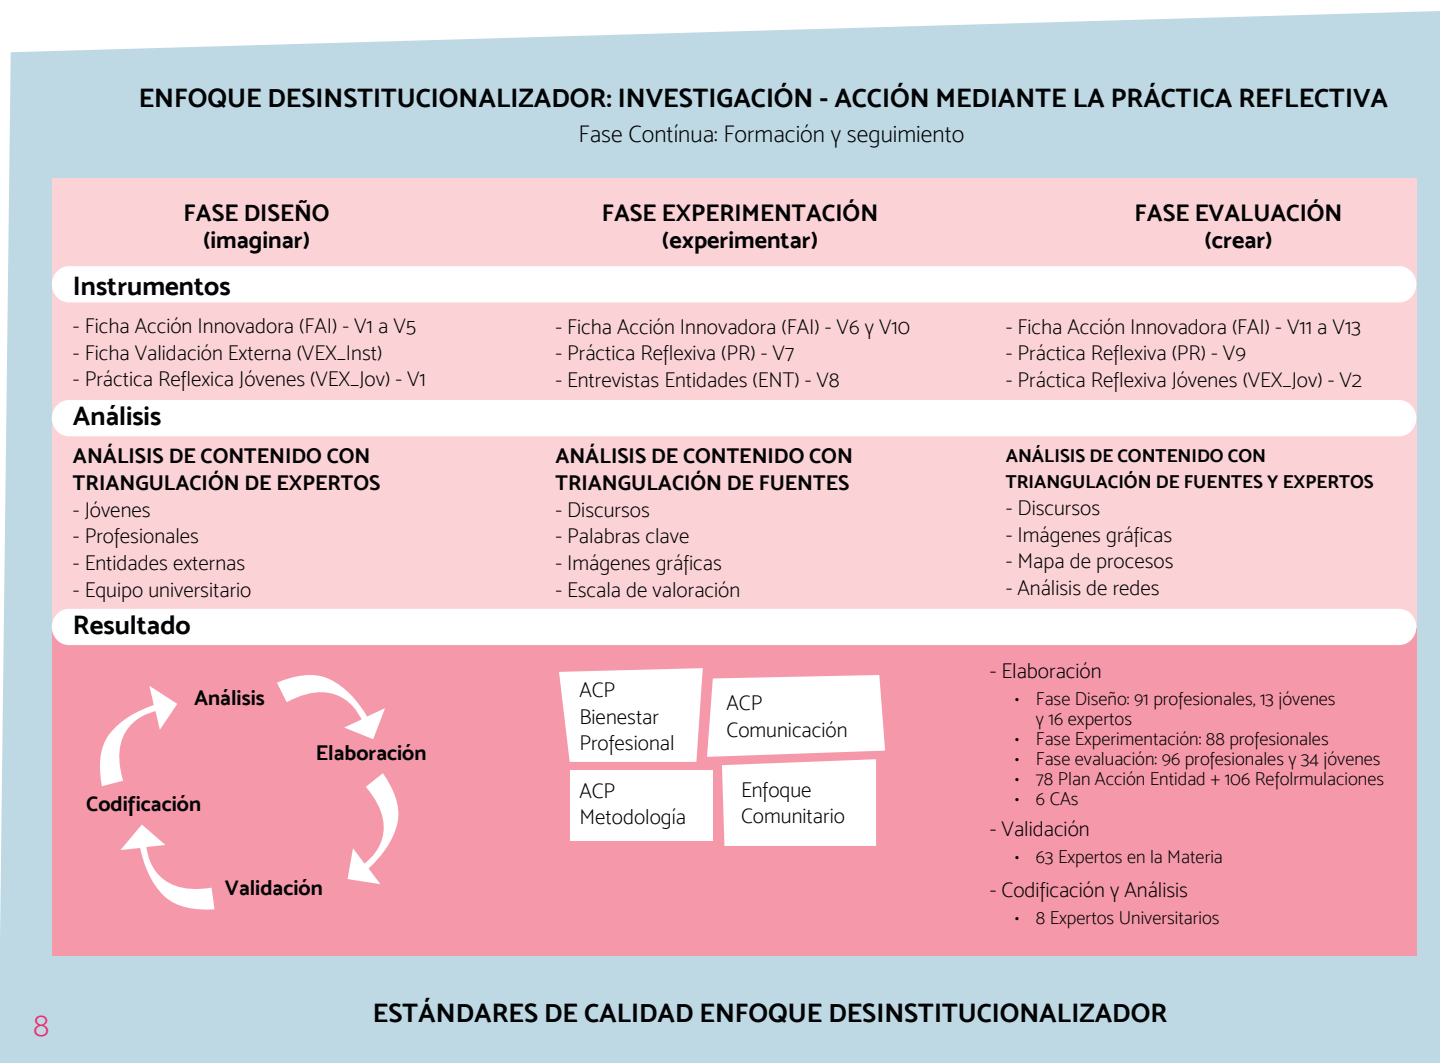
ENFOQUE DESINSTITUCIONALIZADOR: INVESTIGACIÓN - ACCIÓN MEDIANTE LA PRÁCTICA REFLECTIVA
Fase Contínua: Formación y seguimiento

| FASE DISEÑO (imaginar) | FASE EXPERIMENTACIÓN (experimentar) | FASE EVALUACIÓN (crear) |
|---|---|---|
| **Instrumentos** | | |
| - Ficha Acción Innovadora (FAI) - V1 a V5<br>- Ficha Validación Externa (VEX_Inst)<br>- Práctica Reflexica Jóvenes (VEX_Jov) - V1 | - Ficha Acción Innovadora (FAI) - V6 y V10<br>- Práctica Reflexiva (PR) - V7<br>- Entrevistas Entidades (ENT) - V8 | - Ficha Acción Innovadora (FAI) - V11 a V13<br>- Práctica Reflexiva (PR) - V9<br>- Práctica Reflexiva Jóvenes (VEX_Jov) - V2 |
| **Análisis** | | |
| ANÁLISIS DE CONTENIDO CON TRIANGULACIÓN DE EXPERTOS<br>- Jóvenes<br>- Profesionales<br>- Entidades externas<br>- Equipo universitario | ANÁLISIS DE CONTENIDO CON TRIANGULACIÓN DE FUENTES<br>- Discursos<br>- Palabras clave<br>- Imágenes gráficas<br>- Escala de valoración | ANÁLISIS DE CONTENIDO CON TRIANGULACIÓN DE FUENTES Y EXPERTOS<br>- Discursos<br>- Imágenes gráficas<br>- Mapa de procesos<br>- Análisis de redes |

Resultado

Análisis
Elaboración
Validación
Codificación

ACP Bienestar Profesional
ACP Comunicación
ACP Metodología
Enfoque Comunitario

- Elaboración
• Fase Diseño: 91 profesionales, 13 jóvenes y 16 expertos
• Fase Experimentación: 88 profesionales
• Fase evaluación: 96 profesionales y 34 jóvenes
• 78 Plan Acción Entidad + 106 Refolrmulaciones
• 6 CAs
- Validación
• 63 Expertos en la Materia
- Codificación y Análisis
• 8 Expertos Universitarios

8

ESTÁNDARES DE CALIDAD ENFOQUE DESINSTITUCIONALIZADOR